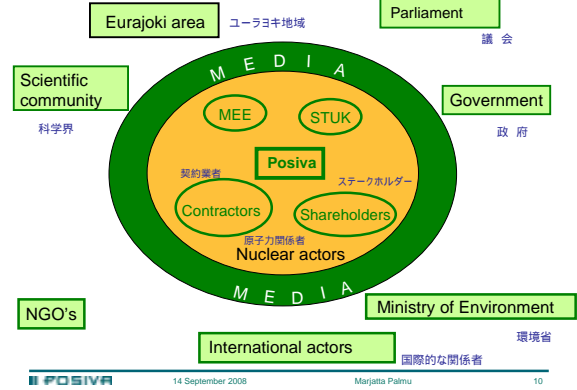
Eurajoki area ユーラヨキ地域

Parliament
議 会

Scientific community
科学界

Government
政 府

M E D I A

MEE

STUK

Posiva

契約業者

ステークホルダー

Contractors

Shareholders

原子力関係者
Nuclear actors

M E D I A

NGO's

Ministry of Environment
環境省

International actors
国際的な関係者

POSIVA

14 September 2008

Marjatta Palmu

10